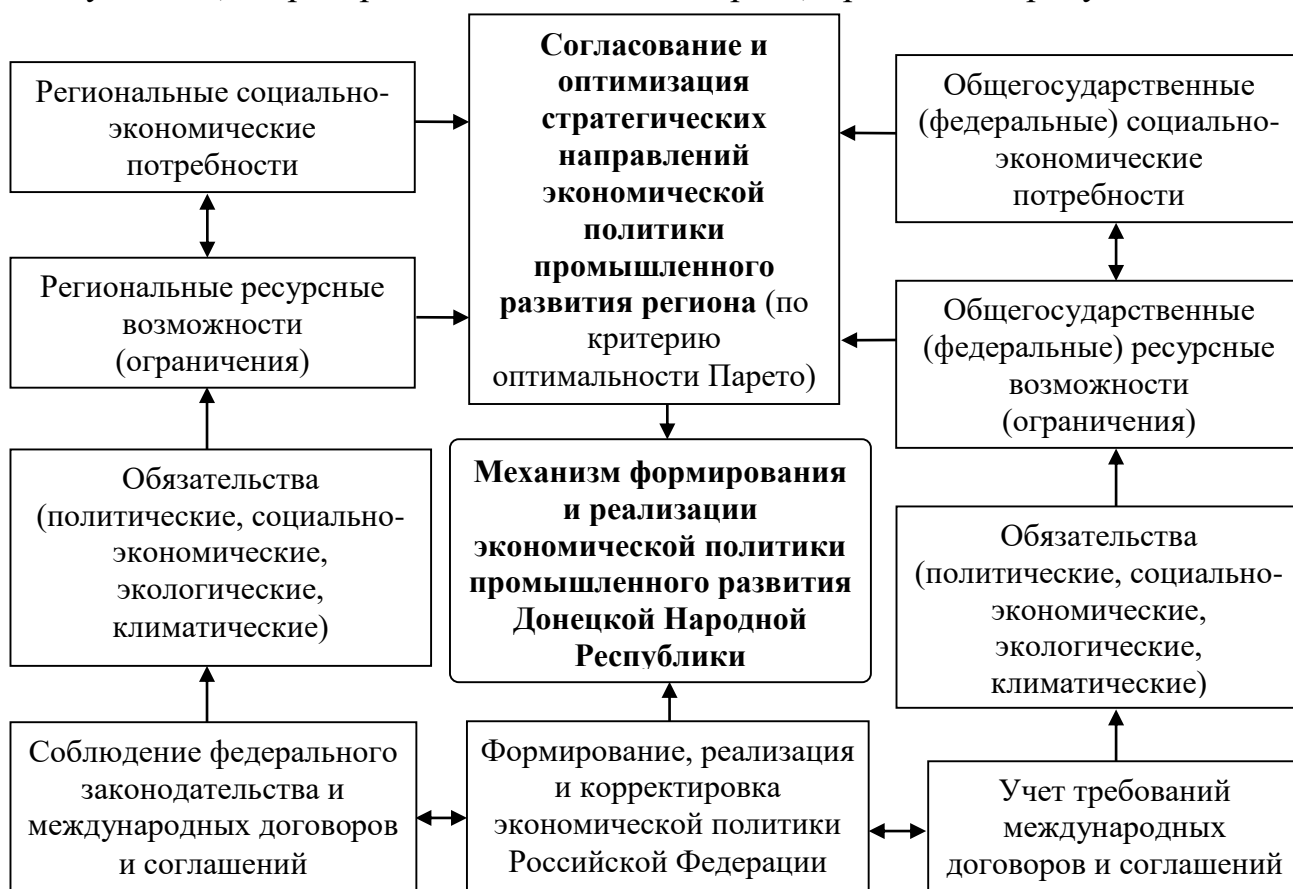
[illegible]

Региональные социально-экономические потребности

Региональные ресурсные возможности (ограничения)

Обязательства (политические, социально-экономические, экологические, климатические)

Соблюдение федерального законодательства и международных договоров и соглашений

**Согласование и оптимизация стратегических направлений экономической политики промышленного развития региона** (по критерию оптимальности Парето)

**Механизм формирования и реализации экономической политики промышленного развития Донецкой Народной Республики**

Формирование, реализация и корректировка экономической политики Российской Федерации

Общегосударственные (федеральные) социально-экономические потребности

Общегосударственные (федеральные) ресурсные возможности (ограничения)

Обязательства (политические, социально-экономические, экологические, климатические)

Учет требований международных договоров и соглашений